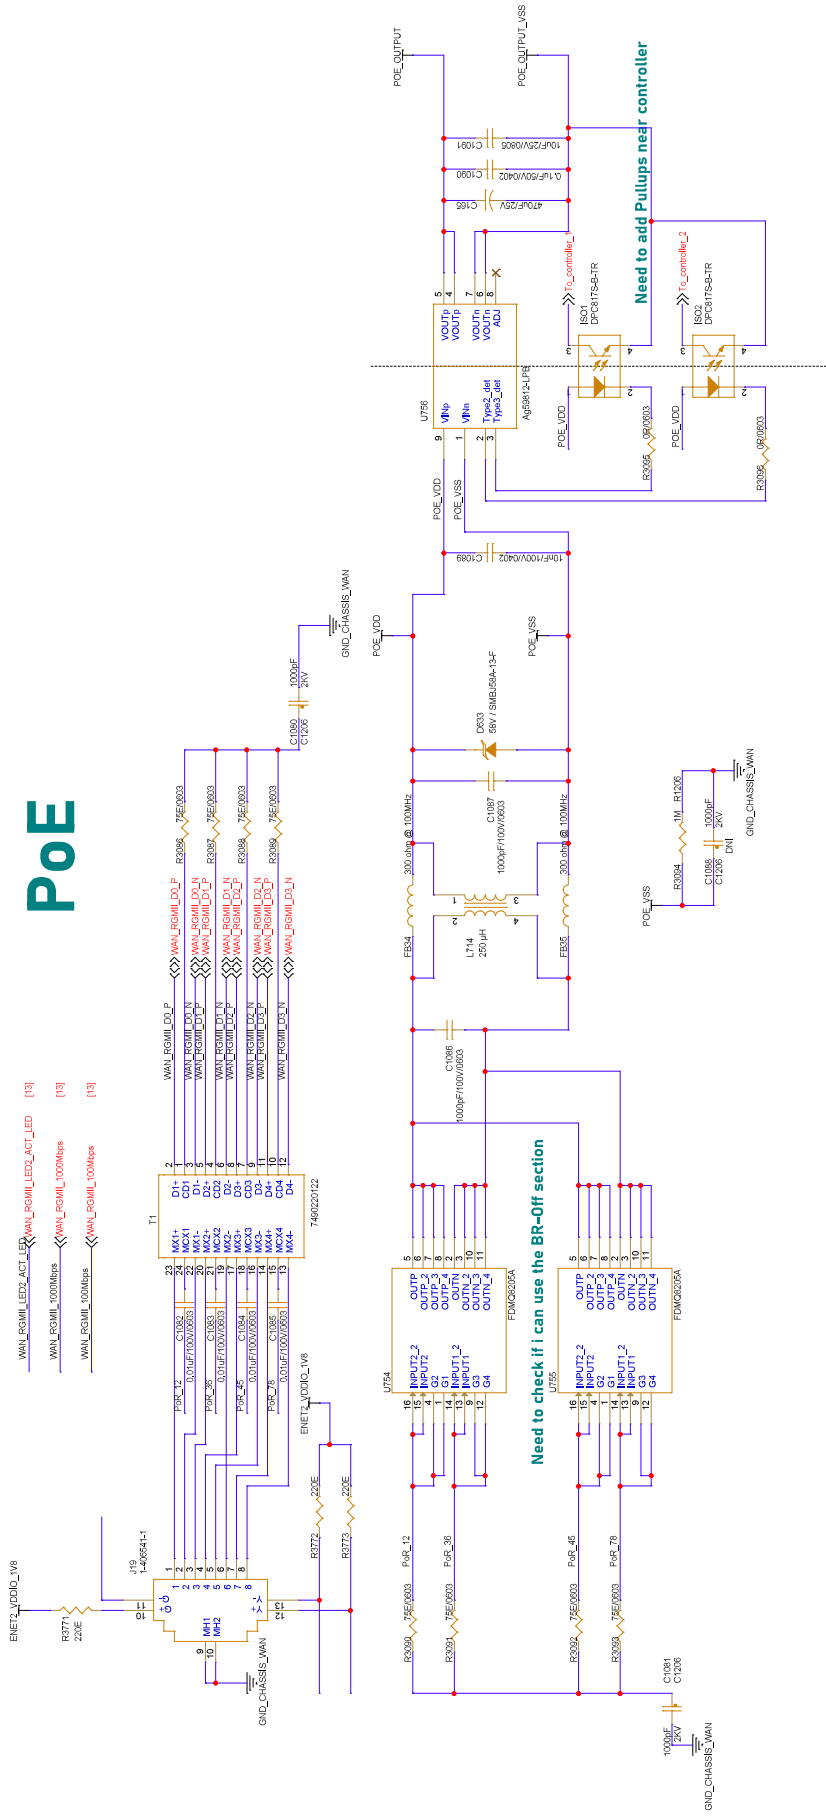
PoE

Need to add Pullups near controller

Need to check if i can use the BR-Off section

POE_OUTPUT
POE_OUTPUT_VSS
C1091 10uF/25V/0805
C1090 0.1uF/50V/0402
C165 470uF/25V
VOUTp VOUTp VOUTn VOUTn ADJ
5 4 7 6 8
U756 Ag59812-LPB
VINp VINn Type2_det Type3_det
9 1 2 3
To_controller_1
To_controller_2
ISO1 DPC817S-B-TR
ISO2 DPC817S-B-TR
POE_VDD
POE_VDD
R3095 0R/0603
R3096 0R/0603
POE_VDD
POE_VSS
C1089 10uF/100V/0402
GND_CHASSIS_WAN
POE_VDD
POE_VSS
D633 58V / SMBJ58A-13-F
C1087 1000pF/100V/0603
300 ohm @ 100MHz
300 ohm @ 100MHz
FB34
FB35
L714 250 µH
POE_VSS
R3094 1M
R1206
C1088 C1206 1000pF 2KV DNI
GND_CHASSIS_WAN
C1086 1000pF/100V/0603
1000pF 2KV C1080 C1206
R3086 75E/0603
R3087 75E/0603
R3088 75E/0603
R3089 75E/0603
WAN_RGMII_D0_P
WAN_RGMII_D0_N
WAN_RGMII_D1_P
WAN_RGMII_D1_N
WAN_RGMII_D2_P
WAN_RGMII_D2_N
WAN_RGMII_D3_P
WAN_RGMII_D3_N
WAN_RGMII_LED2_ACT_LED [13]
WAN_RGMII_1000Mbps [13]
WAN_RGMII_100Mbps [13]
T1 7490220122
MX1+ MCX1 MX1- MX2+ MCX2 MX2- MX3+ MCX3 MX3- MX4+ MCX4 MX4-
D1+ CD1 D1- D2+ CD2 D2- D3+ CD3 D3- D4+ CD4 D4-
C1082 0.01uF/100V/0603 PoR_12
C1083 0.01uF/100V/0603 PoR_36
C1084 0.01uF/100V/0603 PoR_45
C1085 0.01uF/100V/0603 PoR_78
ENET2_VDDIO_1V8
J19 1-406541-1
MH1 MH2
R3771 220E
R3772 220E
R3773 220E
GND_CHASSIS_WAN
U754 FDMQ8205A
U755 FDMQ8205A
INPUT2_2 INPUT2 G2 G1 INPUT1_2 INPUT1 G3 G4
OUTP OUTP_2 OUTP_3 OUTP_4 OUTN OUTN_2 OUTN_3 OUTN_4
R3090 75E/0603 PoR_12
R3091 75E/0603 PoR_36
R3092 75E/0603 PoR_45
R3093 75E/0603 PoR_78
C1081 C1206 1000pF 2KV
GND_CHASSIS_WAN